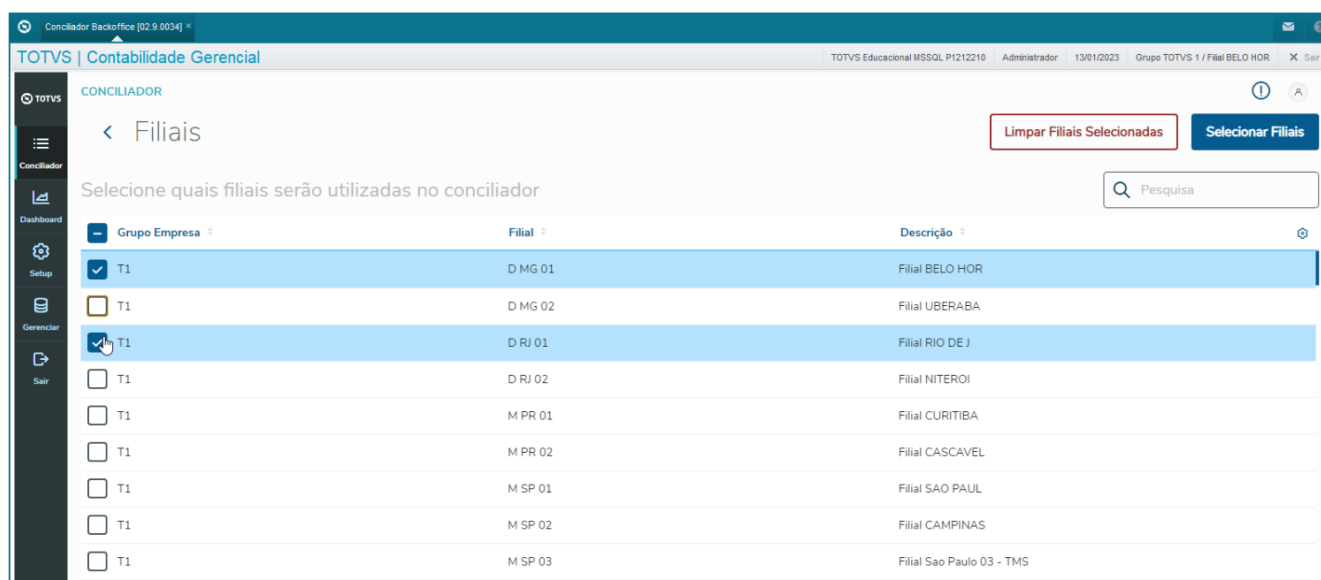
Conciliador Backoffice [02.9.0034] ×

TOTVS | Contabilidade Gerencial

TOTVS Educacional MSSQL P1212210 | Administrador | 13/01/2023 | Grupo TOTVS 1 / Filial BELO HOR | × Sair

TOTVS

Conciliador

Dashboard

Setup

Gerenciar

Sair

CONCILIADOR

Filiais

Limpar Filiais Selecionadas

Selecionar Filiais

Selecione quais filiais serão utilizadas no conciliador

Pesquisa

| Grupo Empresa | Filial | Descrição |
|---|---|---|
| T1 | D MG 01 | Filial BELO HOR |
| T1 | D MG 02 | Filial UBERABA |
| T1 | D RJ 01 | Filial RIO DE J |
| T1 | D RJ 02 | Filial NITEROI |
| T1 | M PR 01 | Filial CURITIBA |
| T1 | M PR 02 | Filial CASCAVEL |
| T1 | M SP 01 | Filial SAO PAUL |
| T1 | M SP 02 | Filial CAMPINAS |
| T1 | M SP 03 | Filial Sao Paulo 03 - TMS |